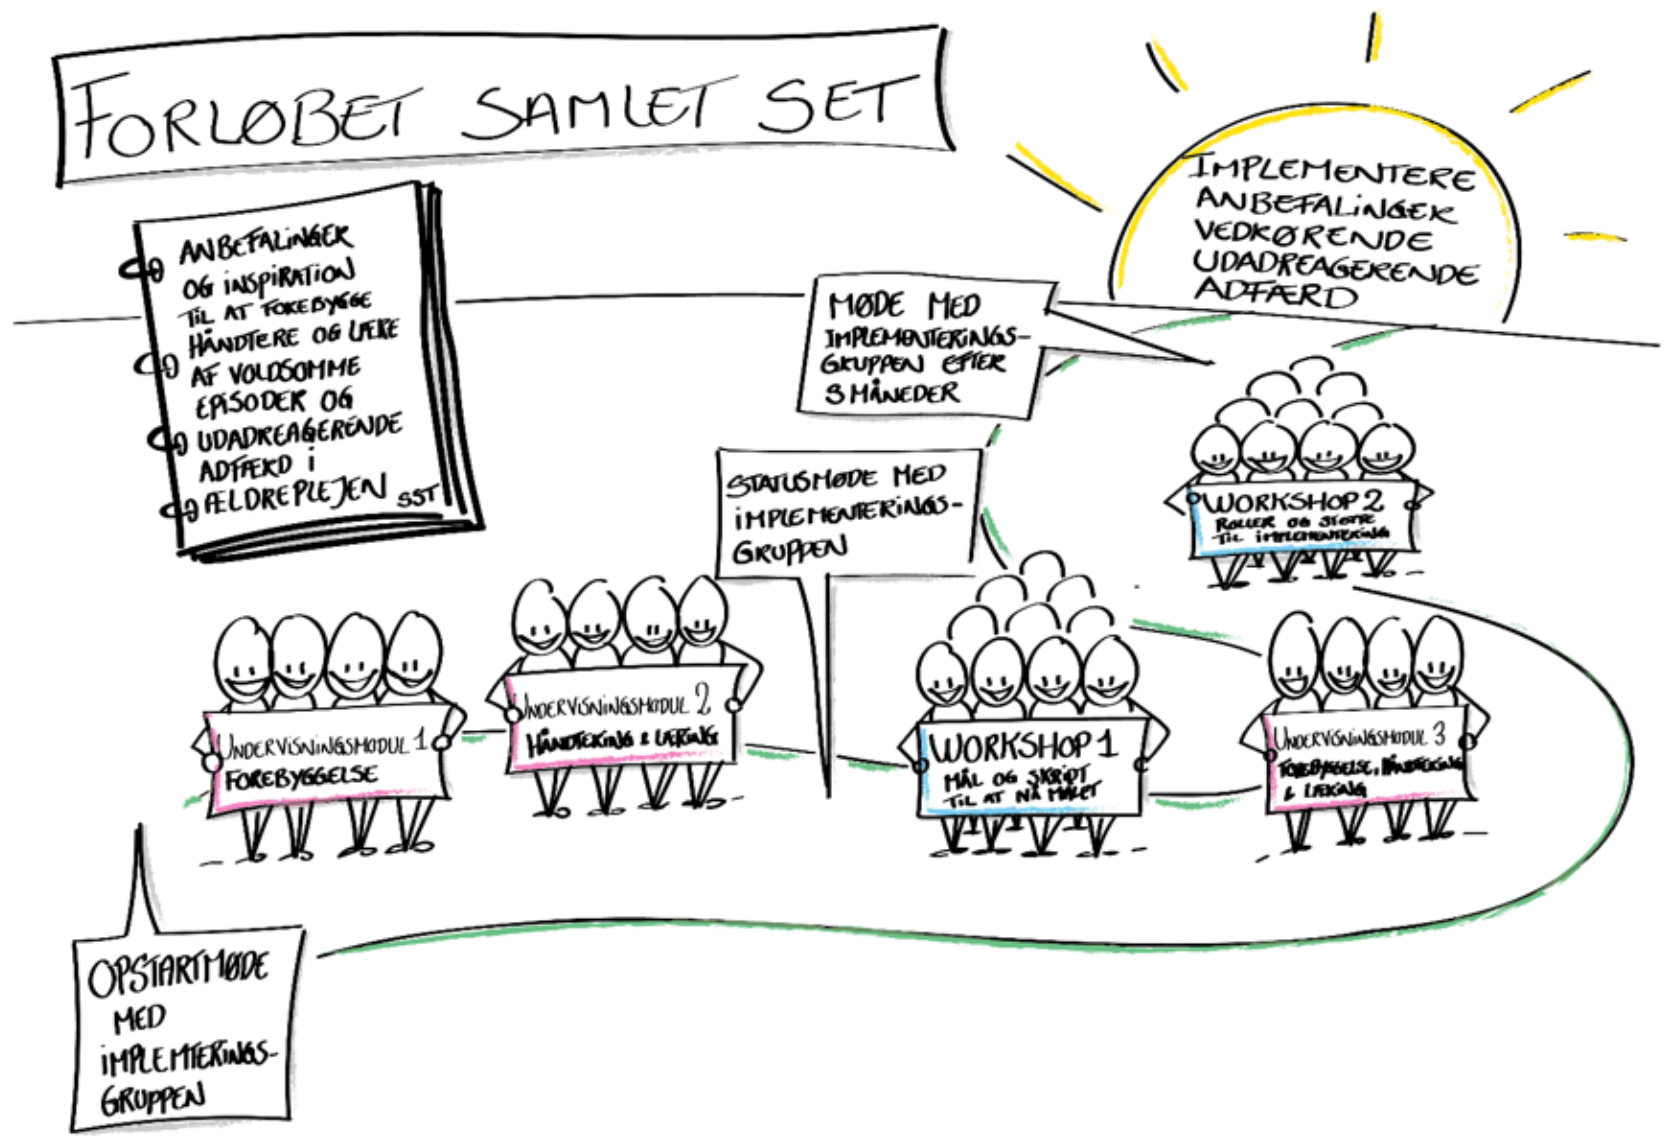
FORLØBET SAMLET SET

ANBEFALINGER OG INSPIRATION TIL AT FOREBYGGE HÅNDTERE OG LÆRE AF VOLDSOMME EPISODER OG UDADREAGERENDE ADFÆRD I ÆLDREPLEJEN SST

IMPLEMENTERE ANBEFALINGER VEDRØRENDE UDADREAGERENDE ADFÆRD

MØDE MED IMPLEMENTERINGSGRUPPEN EFTER 3 MÅNEDER

STATUSMØDE MED IMPLEMENTERINGSGRUPPEN

WORKSHOP 2
ROLLER OG STØTTE TIL IMPLEMENTERING

UNDERVISNINGSMODUL 1
FOREBYGGELSE

UNDERVISNINGSMODUL 2
HÅNDTERING & LÆRING

WORKSHOP 1
MÅL OG SKRIDT TIL AT NÅ MÅLET

UNDERVISNINGSMODUL 3
FOREBYGGELSE, HÅNDTERING & LÆRING

OPSTARTMØDE MED IMPLEMENTERINGSGRUPPEN